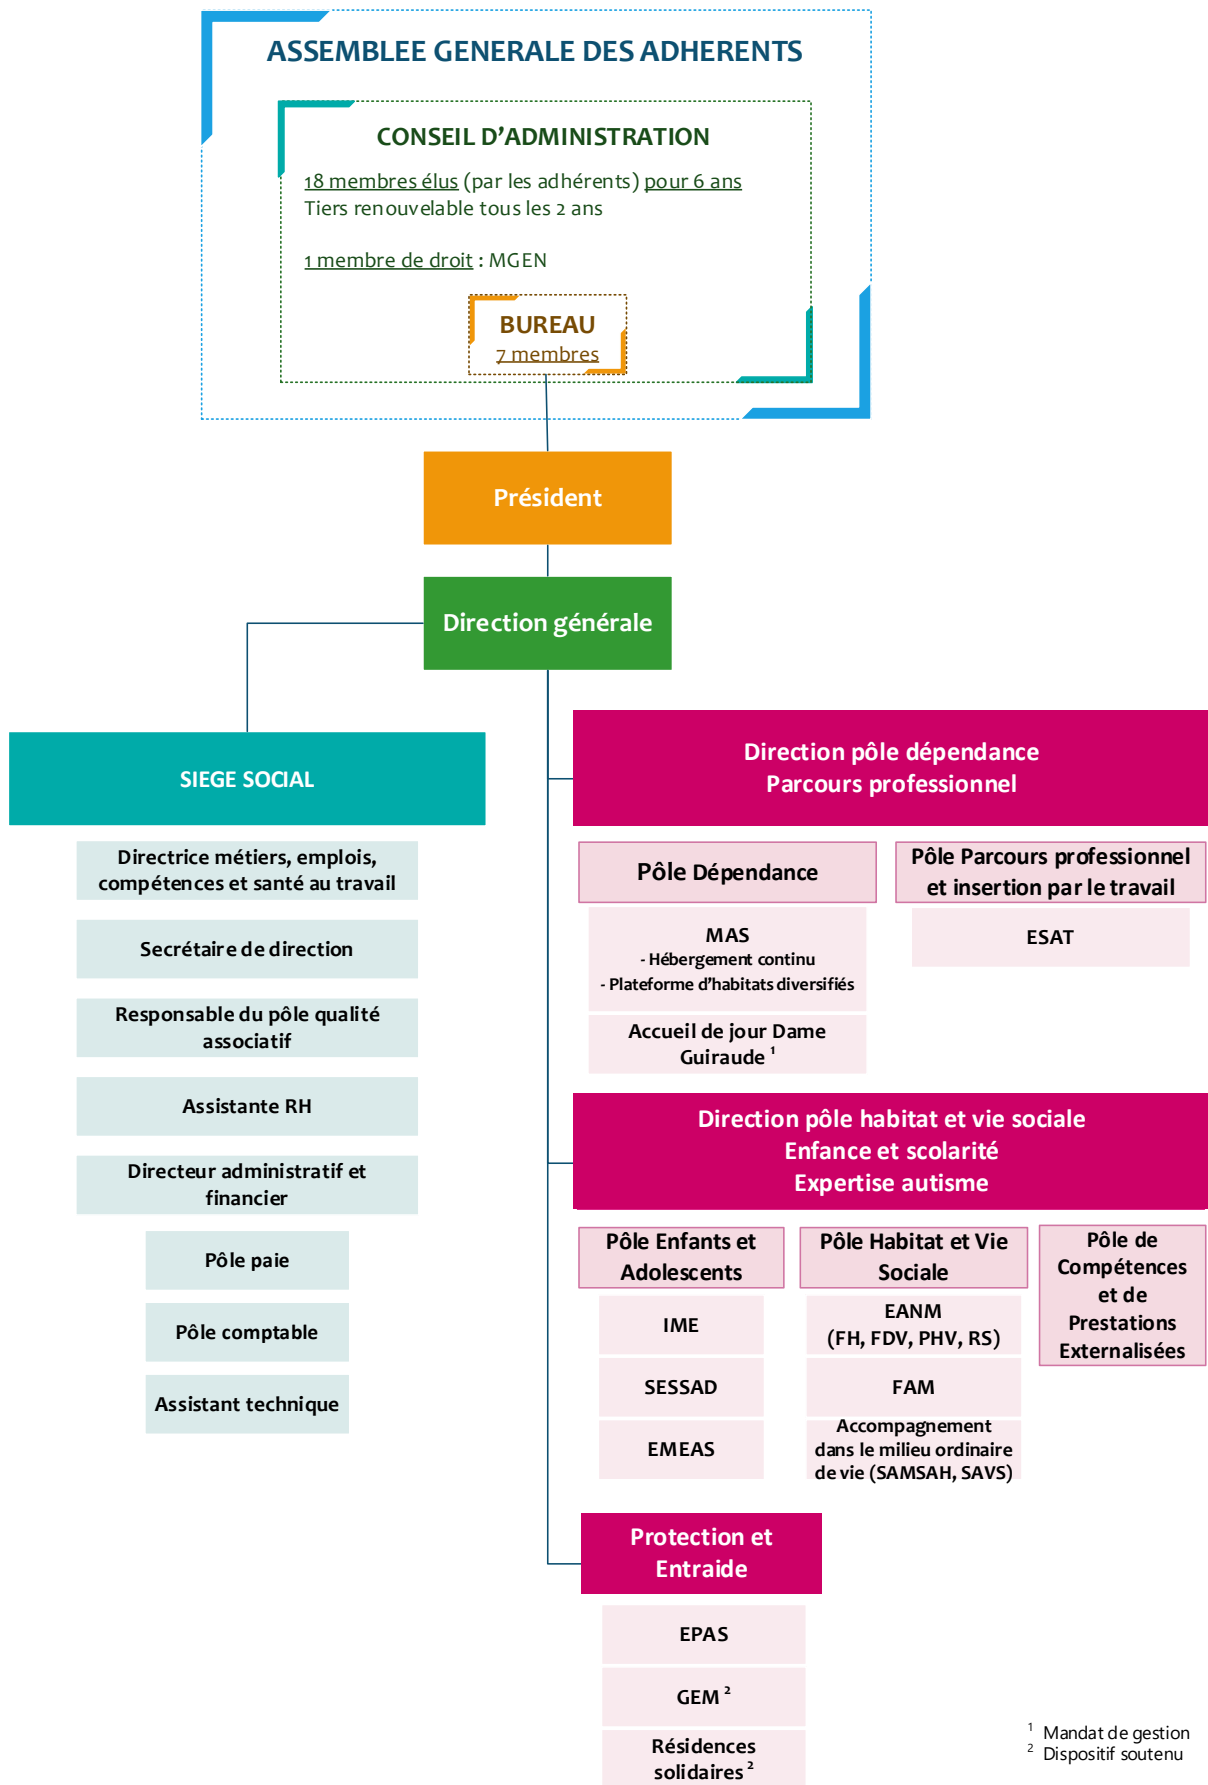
ASSEMBLEE GENERALE DES ADHERENTS

CONSEIL D'ADMINISTRATION

18 membres élus (par les adhérents) pour 6 ans
Tiers renouvelable tous les 2 ans

1 membre de droit : MGEN

BUREAU
7 membres

Président

Direction générale

SIEGE SOCIAL

Directrice métiers, emplois, compétences et santé au travail

Secrétaire de direction

Responsable du pôle qualité associatif

Assistante RH

Directeur administratif et financier

Pôle paie

Pôle comptable

Assistant technique

Direction pôle dépendance
Parcours professionnel

Pôle Dépendance

MAS
- Hébergement continu
- Plateforme d'habitats diversifiés

Accueil de jour Dame Guiraude $^1$

Pôle Parcours professionnel et insertion par le travail

ESAT

Direction pôle habitat et vie sociale
Enfance et scolarité
Expertise autisme

Pôle Enfants et Adolescents

IME

SESSAD

EMEAS

Pôle Habitat et Vie Sociale

EANM
(FH, FDV, PHV, RS)

FAM

Accompagnement dans le milieu ordinaire de vie (SAMSAH, SAVS)

Pôle de Compétences et de Prestations Externalisées

Protection et Entraide

EPAS

GEM $^2$

Résidences solidaires $^2$

$^1$ Mandat de gestion
$^2$ Dispositif soutenu